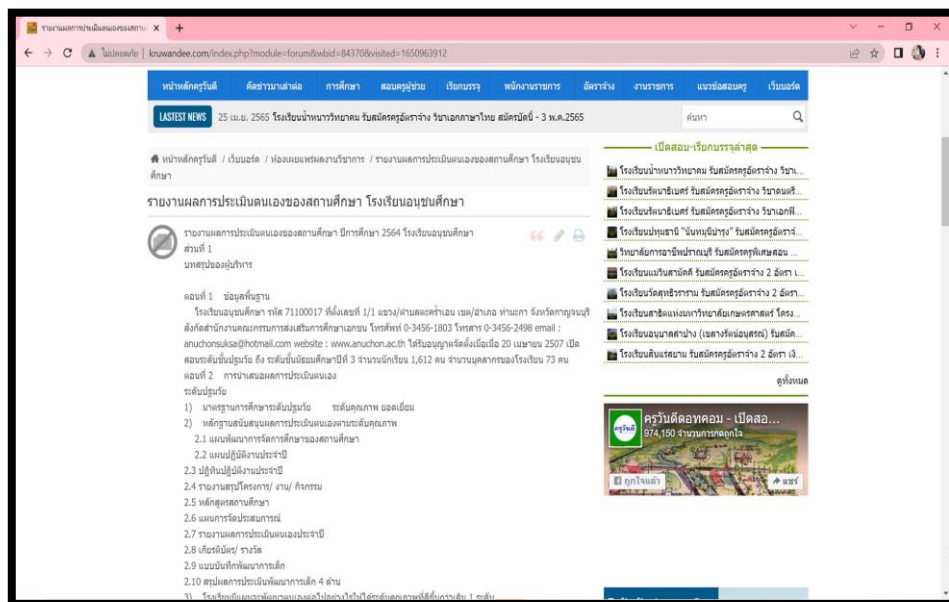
รายงานผลการประเมินตนเองของสถาน ×  +

ไม่ปลอดภัย | kruwandee.com/index.php?module=forum&wbid=84370&visited=1650963912

หน้าหลักครูวันดี | คัดข่าวมาเล่าต่อ | การศึกษา | สอบครูผู้ช่วย | เรียนบรรจุ | พนักงานราชการ | อัตราจ้าง | งานราชการ | แนวข้อสอบครู | เว็บบอร์ด

LASTEST NEWS 25 เม.ย. 2565 โรงเรียนน้ำพนารวิทยาคม รับสมัครครูอัตราจ้าง วิชาเอกภาษาไทย สมัครบัดนี้ - 3 พ.ค.2565

ค้นหา

หน้าหลักครูวันดี / เว็บบอร์ด / ห้องเผยแพร่ผลงานวิชาการ / รายงานผลการประเมินตนเองของสถานศึกษา โรงเรียนอนุชนศึกษา

รายงานผลการประเมินตนเองของสถานศึกษา โรงเรียนอนุชนศึกษา

รายงานผลการประเมินตนเองของสถานศึกษา ปีการศึกษา 2564 โรงเรียนอนุชนศึกษา
ส่วนที่ 1
บทสรุปของผู้บริหาร

ตอนที่ 1 ข้อมูลพื้นฐาน
โรงเรียนอนุชนศึกษา รหัส 71100017 ที่ตั้งเลขที่ 1/1 แขวง/ตำบลตะคร้ำเอน เขต/อำเภอ ท่ามะกา จังหวัดกาญจนบุรี สังกัดสำนักงานคณะกรรมการส่งเสริมการศึกษาเอกชน โทรศัพท์ 0-3456-1803 โทรสาร 0-3456-2498 email : anuchonsuksa@hotmail.com website : www.anuchon.ac.th ได้รับอนุญาตจัดตั้งเมื่อ 20 เมษายน 2507 เปิดสอนระดับชั้นปฐมวัย ถึง ระดับชั้นมัธยมศึกษาปีที่ 3 จำนวนนักเรียน 1,612 คน จำนวนบุคลากรของโรงเรียน 73 คน
ตอนที่ 2 การนำเสนอผลการประเมินตนเอง
ระดับปฐมวัย
1) มาตรฐานการศึกษาระดับปฐมวัย ระดับคุณภาพ ยอดเยี่ยม
2) หลักฐานสนับสนุนผลการประเมินตนเองตามระดับคุณภาพ
2.1 แผนพัฒนาการจัดการศึกษาของสถานศึกษา
2.2 แผนปฏิบัติงานประจำปี
2.3 ปฏิทินปฏิบัติงานประจำปี
2.4 รายงานสรุปโครงการ/ งาน/ กิจกรรม
2.5 หลักสูตรสถานศึกษา
2.6 แผนการจัดประสบการณ์
2.7 รายงานผลการประเมินตนเองประจำปี
2.8 เกียรติบัตร/ รางวัล
2.9 แบบบันทึกพัฒนาการเด็ก
2.10 สรุปผลการประเมินพัฒนาการเด็ก 4 ด้าน
3) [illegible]

เปิดสอบ-เรียกบรรจุล่าสุด
โรงเรียนน้ำพนารวิทยาคม รับสมัครครูอัตราจ้าง วิชา...
โรงเรียนรัตนาธิเบศร์ รับสมัครครูอัตราจ้าง วิชาดนตรี...
โรงเรียนรัตนาธิเบศร์ รับสมัครครูอัตราจ้าง วิชาเอกฟิ...
โรงเรียนปทุมธานี "นันทมุนิบำรุง" รับสมัครครูอัตราจ้...
วิทยาลัยการอาชีพปราณบุรี รับสมัครครูพิเศษสอน ...
โรงเรียนแม่วินสามัคคี รับสมัครครูอัตราจ้าง 2 อัตรา ...
โรงเรียนวัดสุทธิวราราม รับสมัครครูอัตราจ้าง 2 อัตรา...
โรงเรียนสาธิตแห่งมหาวิทยาลัยเกษตรศาสตร์ โครง...
โรงเรียนอนุบาลลำปาง (เขลางค์รัตน์อนุสรณ์) รับสมัค...
โรงเรียนสินแร่สยาม รับสมัครครูอัตราจ้าง 2 อัตรา เงิ...
ดูทั้งหมด

ครูวันดีดอทคอม - เปิดสอ...
974,150 จำนวนการกดถูกใจ
ถูกใจแล้ว
แชร์